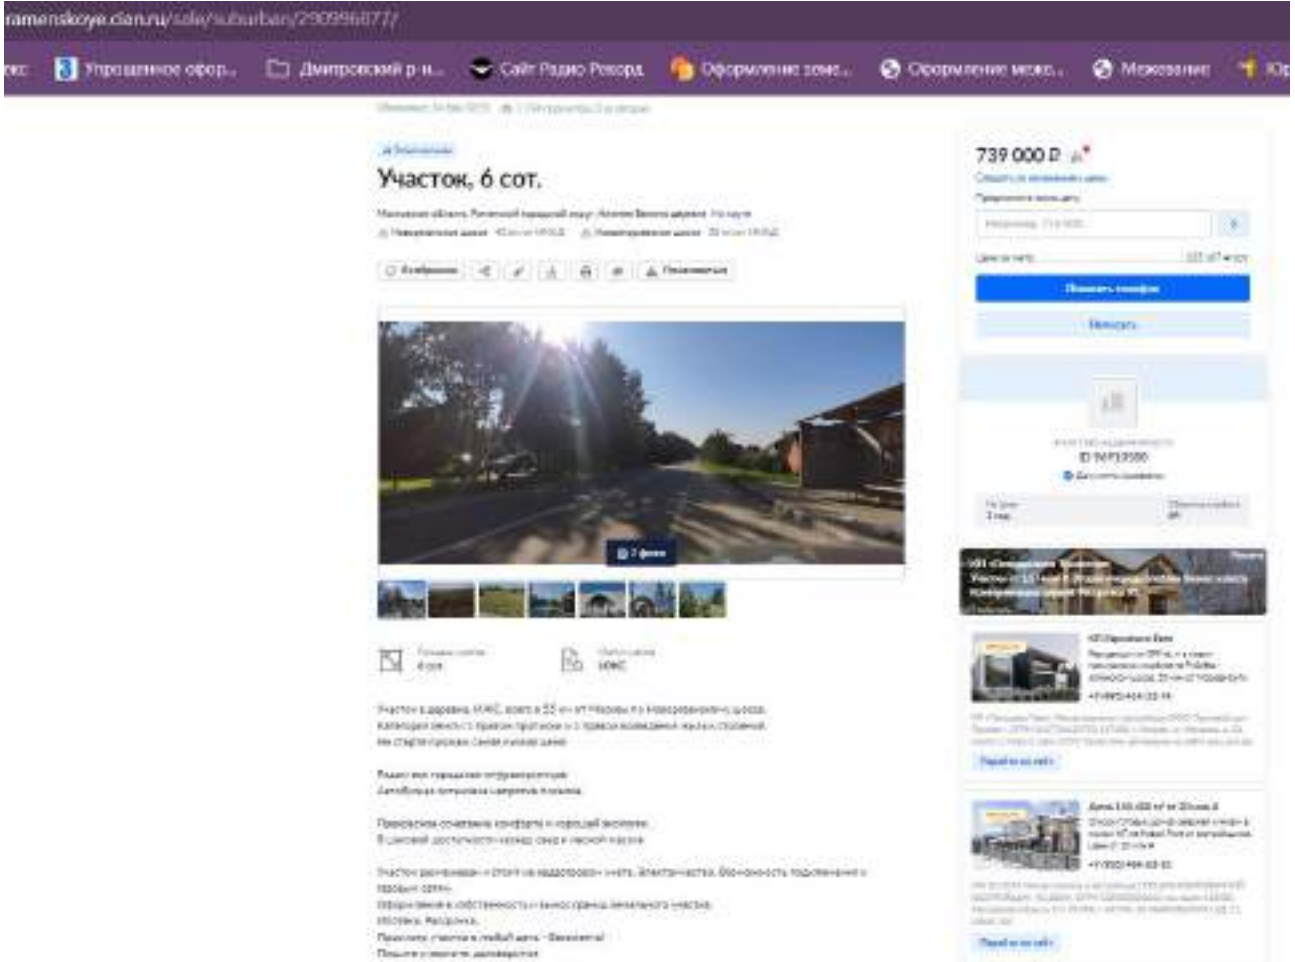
ramenskoye.cian.ru/sale/suburban/290996877/

Упрощенное офор... Дмитровский р-н... Сайт Радио Рекорд Оформление земе... Оформление межо... Межевание Юр

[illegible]

Участок, 6 сот.

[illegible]

739 000 ₽

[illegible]

Показать телефон

Написать

ID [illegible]

7 фото

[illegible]
6 сот.

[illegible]
ИЖС

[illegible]